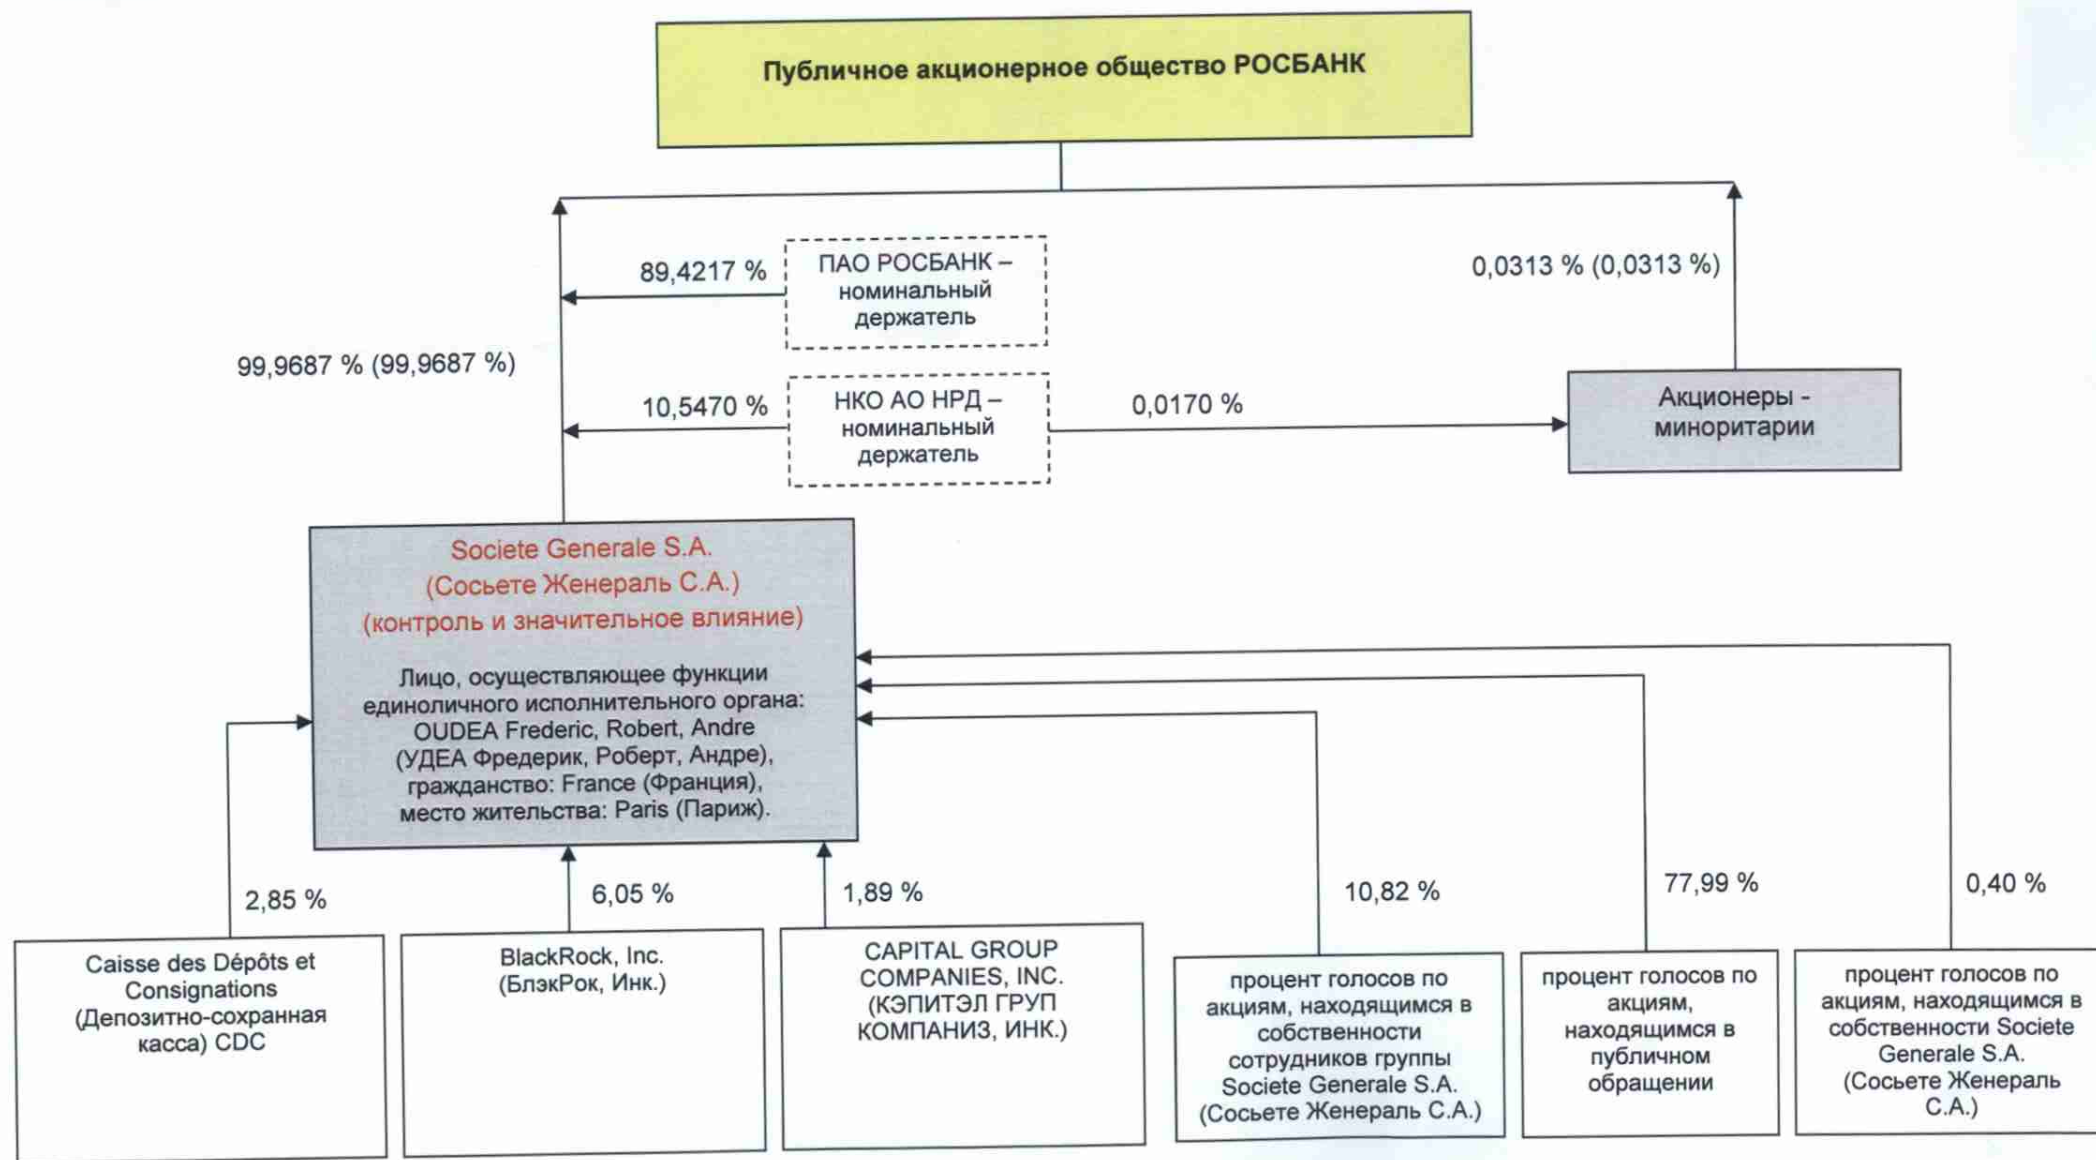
Публичное акционерное общество РОСБАНК

89,4217 %

ПАО РОСБАНК – номинальный держатель

0,0313 % (0,0313 %)

99,9687 % (99,9687 %)

10,5470 %

НКО АО НРД – номинальный держатель

0,0170 %

Акционеры - миноритарии

Societe Generale S.A. (Сосьете Женераль С.А.) (контроль и значительное влияние)

Лицо, осуществляющее функции единоличного исполнительного органа: OUDEA Frederic, Robert, Andre (УДЕА Фредерик, Роберт, Андре), гражданство: France (Франция), место жительства: Paris (Париж).

2,85 %

6,05 %

1,89 %

10,82 %

77,99 %

0,40 %

Caisse des Dépôts et Consignations (Депозитно-сохранная касса) CDC

BlackRock, Inc. (БлэкРок, Инк.)

CAPITAL GROUP COMPANIES, INC. (КЭПИТЭЛ ГРУП КОМПАНИЗ, ИНК.)

процент голосов по акциям, находящимся в собственности сотрудников группы Societe Generale S.A. (Сосьете Женераль С.А.)

процент голосов по акциям, находящимся в публичном обращении

процент голосов по акциям, находящимся в собственности Societe Generale S.A. (Сосьете Женераль С.А.)